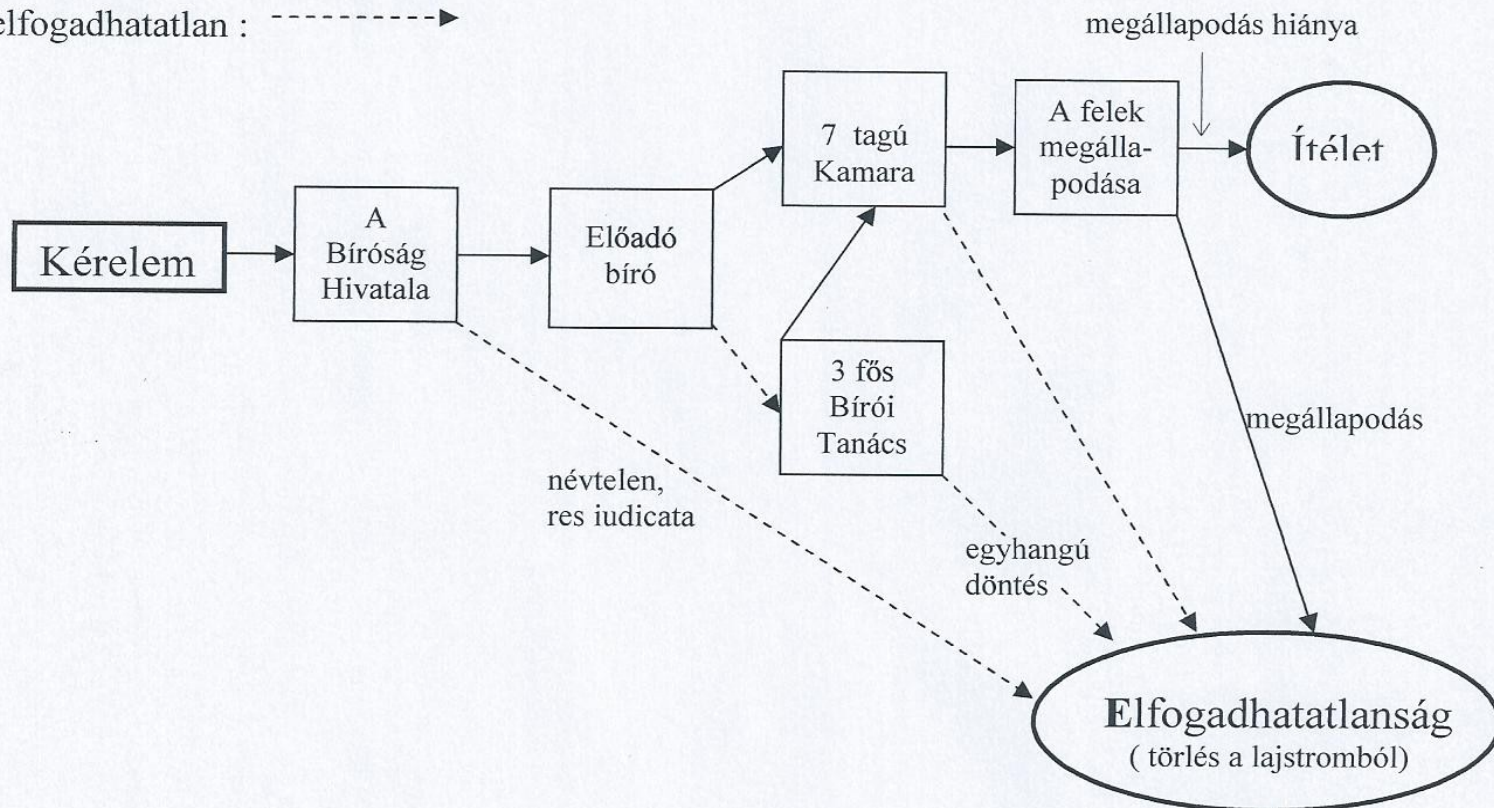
elfogadhatatlan :

megállapodás hiánya

Kérelem

A Bíróság Hivatala

Előadó bíró

7 tagú Kamara

3 fős Bírói Tanács

A felek megállapodása

Ítélet

névtelen, res iudicata

egyhangú döntés

megállapodás

Elfogadhatatlanság ( törlés a lajstromból)